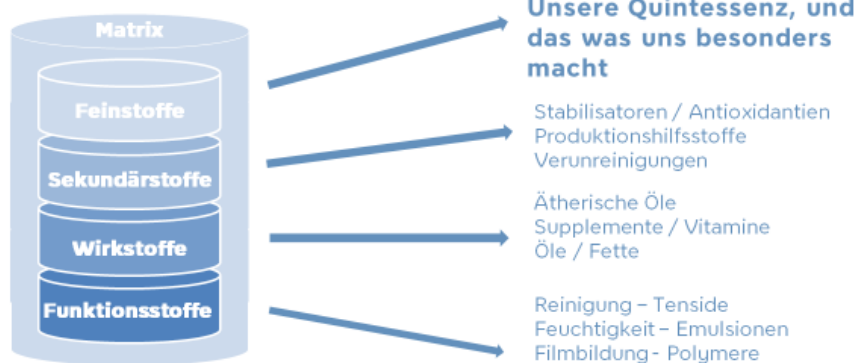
Matrix

Feinstoffe

Sekundärstoffe

Wirkstoffe

Funktionsstoffe

Unsere Quintessenz, und das was uns besonders macht

Stabilisatoren / Antioxidantien
Produktionshilfsstoffe
Verunreinigungen

Ätherische Öle
Supplemente / Vitamine
Öle / Fette

Reinigung – Tenside
Feuchtigkeit – Emulsionen
Filmbildung - Polymere